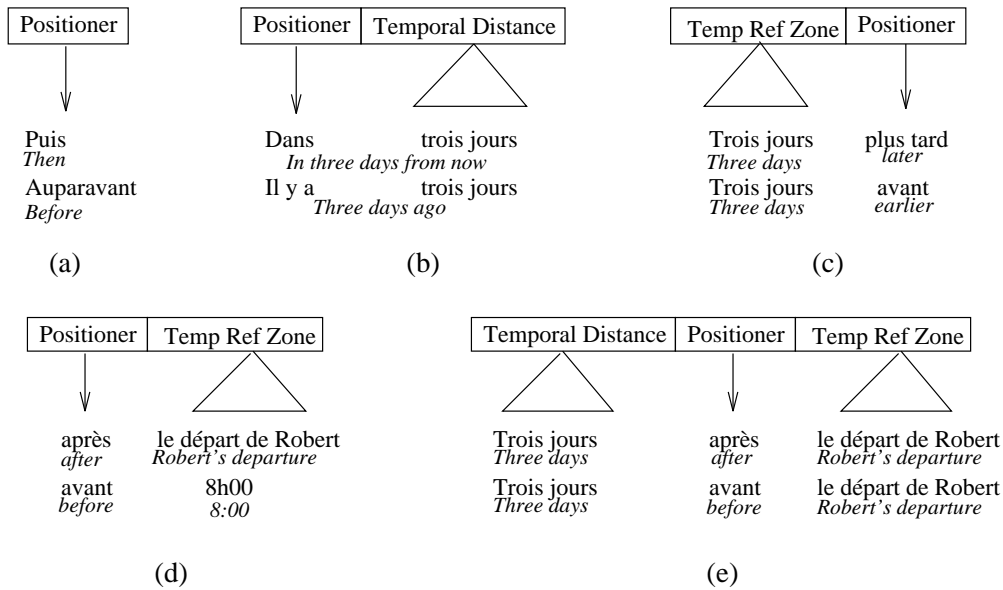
Positioner

Puis
Then
Auparavant
Before

(a)

Positioner | Temporal Distance

Dans trois jours
In three days from now
Il y a trois jours
Three days ago

(b)

Temp Ref Zone | Positioner

Trois jours plus tard
Three days later
Trois jours avant
Three days earlier

(c)

Positioner | Temp Ref Zone

après le départ de Robert
after Robert's departure
avant 8h00
before 8:00

(d)

Temporal Distance | Positioner | Temp Ref Zone

Trois jours après le départ de Robert
Three days after Robert's departure
Trois jours avant le départ de Robert
Three days before Robert's departure

(e)